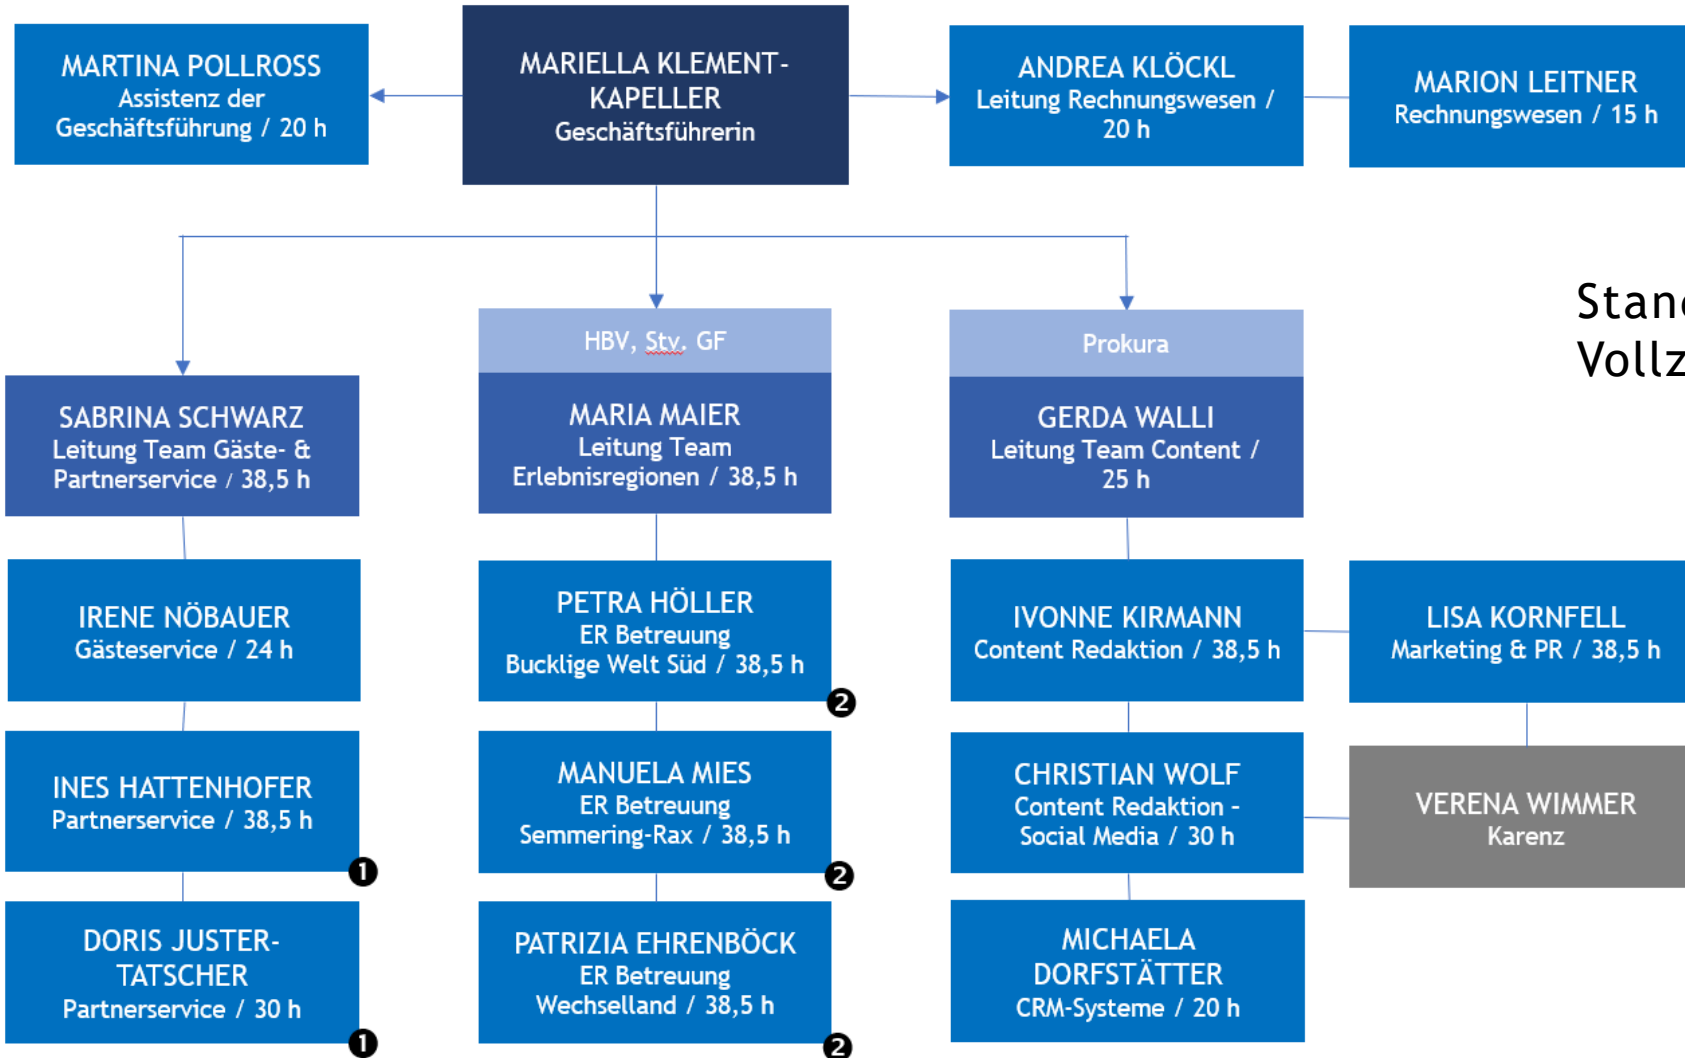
MARTINA POLLROSS
Assistenz der Geschäftsführung / 20 h

MARIELLA KLEMENT-KAPELLER
Geschäftsführerin

ANDREA KLÖCKL
Leitung Rechnungswesen / 20 h

MARION LEITNER
Rechnungswesen / 15 h

Stan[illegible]
Vollz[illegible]

SABRINA SCHWARZ
Leitung Team Gäste- & Partnerservice / 38,5 h

HBV, Stv. GF

MARIA MAIER
Leitung Team Erlebnisregionen / 38,5 h

Prokura

GERDA WALLI
Leitung Team Content / 25 h

IRENE NÖBAUER
Gästeservice / 24 h

PETRA HÖLLER
ER Betreuung Bucklige Welt Süd / 38,5 h
2

IVONNE KIRMANN
Content Redaktion / 38,5 h

LISA KORNFELL
Marketing & PR / 38,5 h

INES HATTENHOFER
Partnerservice / 38,5 h
1

MANUELA MIES
ER Betreuung Semmering-Rax / 38,5 h
2

CHRISTIAN WOLF
Content Redaktion - Social Media / 30 h

VERENA WIMMER
Karenz

DORIS JUSTER-TATSCHER
Partnerservice / 30 h
1

PATRIZIA EHRENBÖCK
ER Betreuung Wechselland / 38,5 h
2

MICHAELA DORFSTÄTTER
CRM-Systeme / 20 h